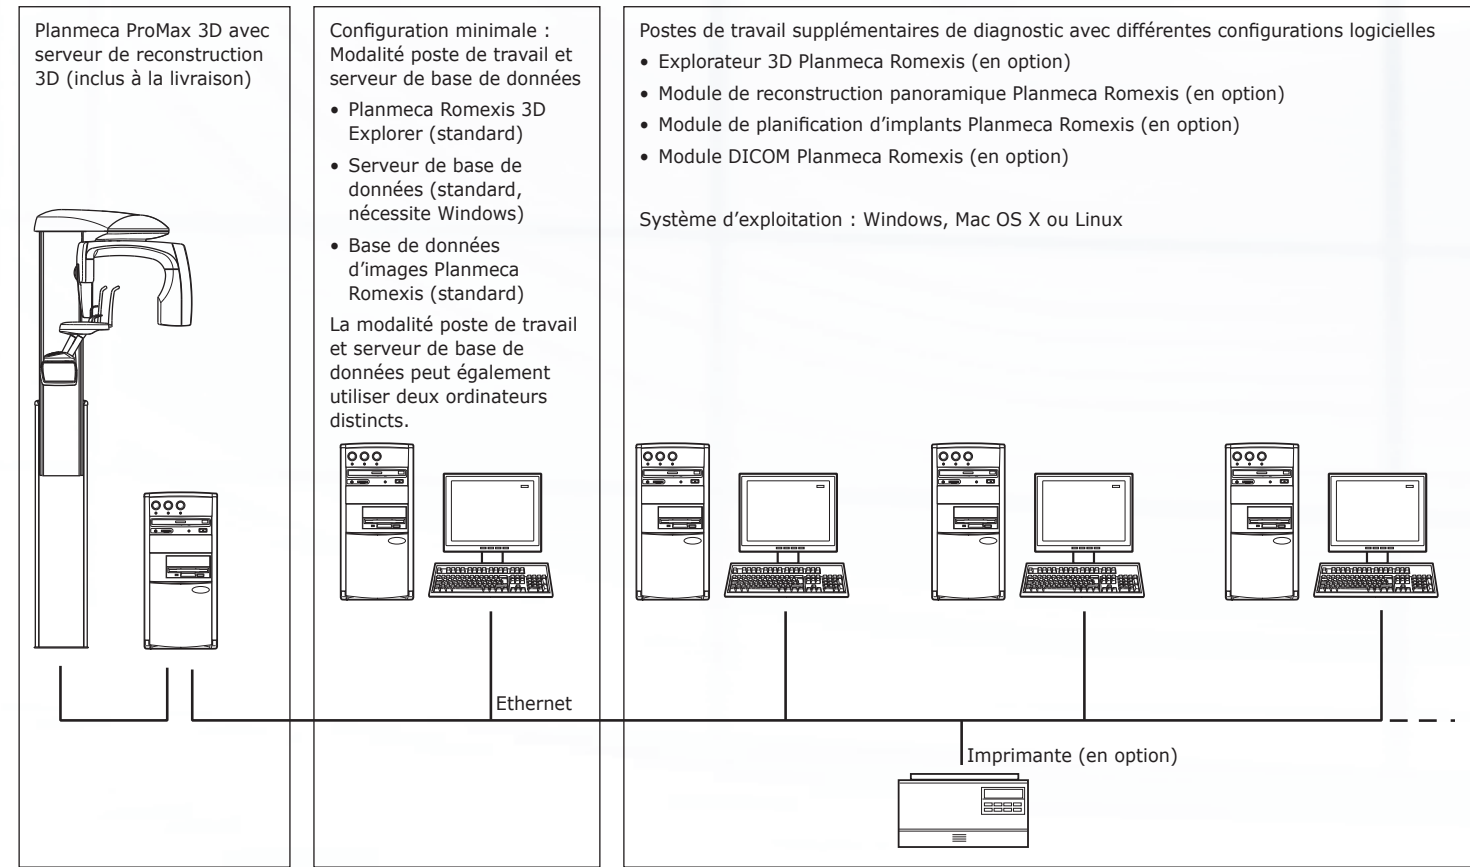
Planmeca ProMax 3D avec serveur de reconstruction 3D (inclus à la livraison)

Configuration minimale : Modalité poste de travail et serveur de base de données

• Planmeca Romexis 3D Explorer (standard)
• Serveur de base de données (standard, nécessite Windows)
• Base de données d'images Planmeca Romexis (standard)

La modalité poste de travail et serveur de base de données peut également utiliser deux ordinateurs distincts.

Postes de travail supplémentaires de diagnostic avec différentes configurations logicielles

• Explorateur 3D Planmeca Romexis (en option)
• Module de reconstruction panoramique Planmeca Romexis (en option)
• Module de planification d'implants Planmeca Romexis (en option)
• Module DICOM Planmeca Romexis (en option)

Système d'exploitation : Windows, Mac OS X ou Linux

Ethernet

Imprimante (en option)